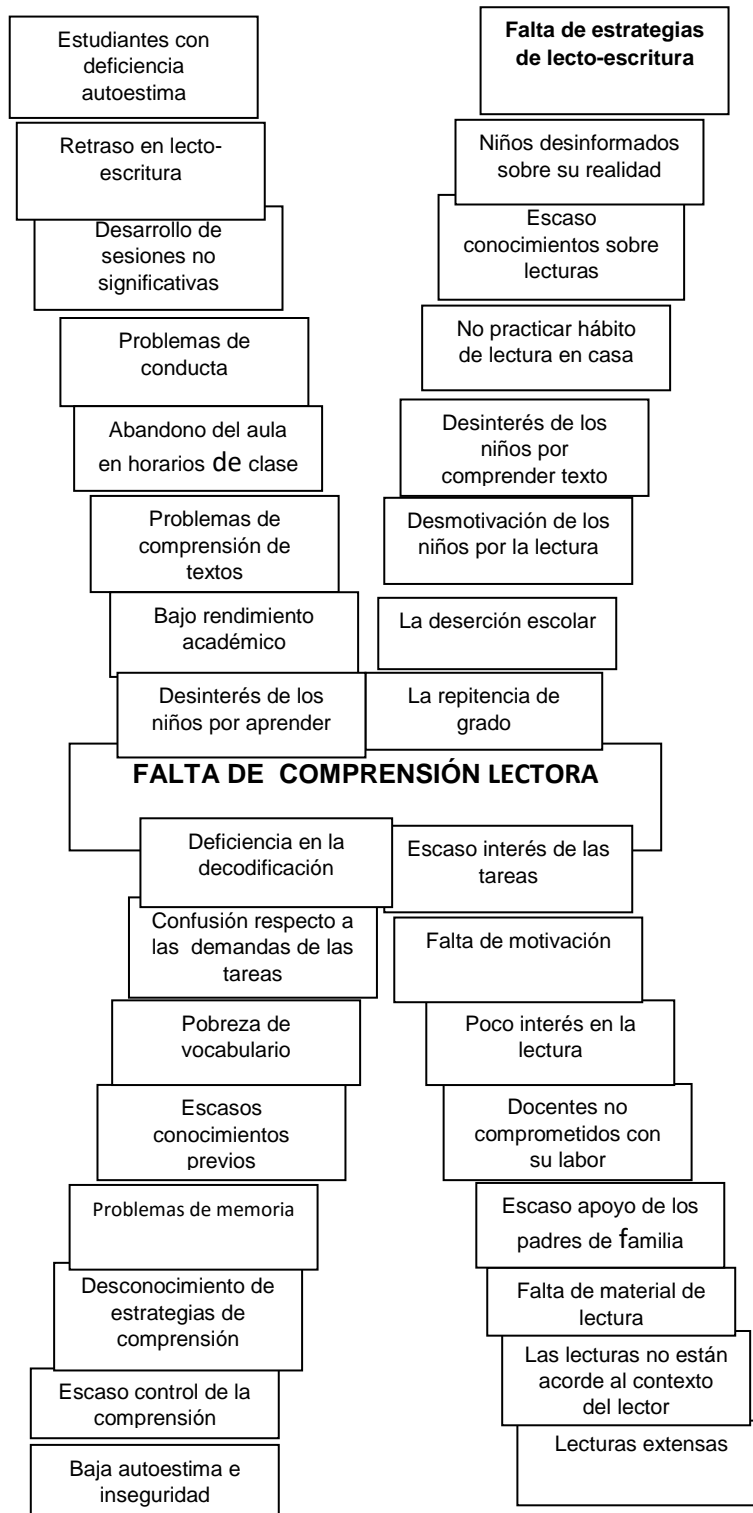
Estudiantes con deficiencia autoestima

Falta de estrategias de lecto-escritura

Retraso en lecto-escritura

Niños desinformados sobre su realidad

Desarrollo de sesiones no significativas

Escaso conocimientos sobre lecturas

Problemas de conducta

No practicar hábito de lectura en casa

Abandono del aula en horarios de clase

Desinterés de los niños por comprender texto

Problemas de comprensión de textos

Desmotivación de los niños por la lectura

Bajo rendimiento académico

La deserción escolar

Desinterés de los niños por aprender

La repitencia de grado

FALTA DE COMPRENSIÓN LECTORA

Deficiencia en la decodificación

Escaso interés de las tareas

Confusión respecto a las demandas de las tareas

Falta de motivación

Pobreza de vocabulario

Poco interés en la lectura

Escasos conocimientos previos

Docentes no comprometidos con su labor

Problemas de memoria

Escaso apoyo de los padres de familia

Desconocimiento de estrategias de comprensión

Falta de material de lectura

Escaso control de la comprensión

Las lecturas no están acorde al contexto del lector

Baja autoestima e inseguridad

Lecturas extensas